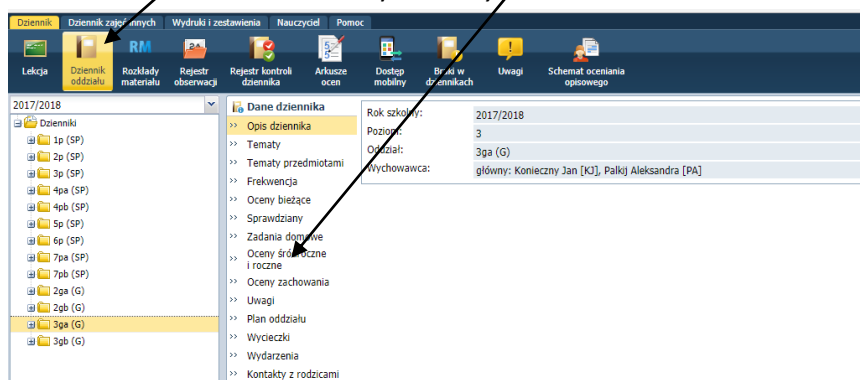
Dziennik | Dziennik zajęć innych | Wydruki i zestawienia | Nauczyciel | Pomoc

Lekcja | Dziennik oddziału | Rozkłady materiału | Rejestr obserwacji | Rejestr kontroli dziennika | Arkusze ocen | Dostęp mobilny | Braki w dziennikach | Uwagi | Schemat oceniania opisowego

2017/2018

Dzienniki
1p (SP)
2p (SP)
3p (SP)
4pa (SP)
4pb (SP)
5p (SP)
6p (SP)
7pa (SP)
7pb (SP)
2ga (G)
2gb (G)
3ga (G)
3gb (G)

Dane dziennika
>> Opis dziennika
>> Tematy
>> Tematy przedmiotami
>> Frekwencja
>> Oceny bieżące
>> Sprawdziany
>> Zadania domowe
>> Oceny śródroczne i roczne
>> Oceny zachowania
>> Uwagi
>> Plan oddziału
>> Wycieczki
>> Wydarzenia
>> Kontakty z rodzicami

| Rok szkolny: | 2017/2018 |
|---|---|
| Poziom: | 3 |
| Oddział: | 3ga (G) |
| Wychowawca: | główny: Konieczny Jan [KJ], Palkij Aleksandra [PA] |